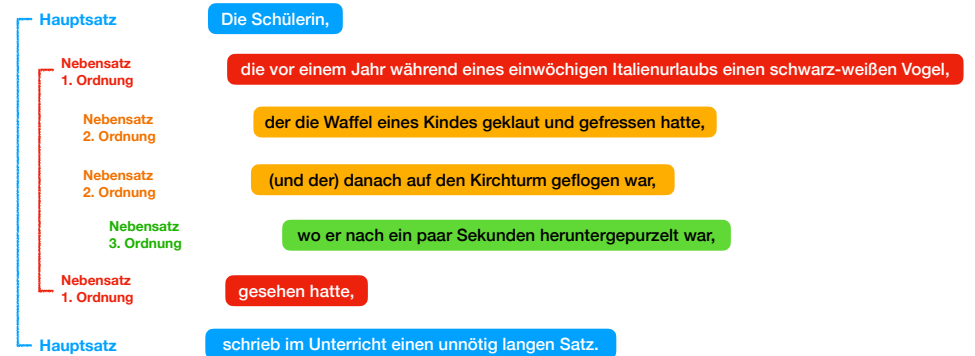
Hauptsatz
Die Schülerin,

Nebensatz 1. Ordnung
die vor einem Jahr während eines einwöchigen Italienurlaubs einen schwarz-weißen Vogel,

Nebensatz 2. Ordnung
der die Waffel eines Kindes geklaut und gefressen hatte,

Nebensatz 2. Ordnung
(und der) danach auf den Kirchturm geflogen war,

Nebensatz 3. Ordnung
wo er nach ein paar Sekunden heruntergepurzelt war,

Nebensatz 1. Ordnung
gesehen hatte,

Hauptsatz
schrieb im Unterricht einen unnötig langen Satz.